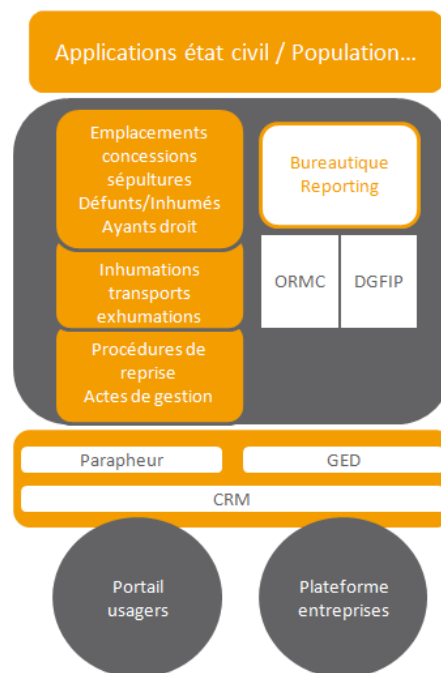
Applications état civil / Population...

Emplacements concessions sépultures Défunts/Inhumés Ayants droit

Bureautique Reporting

Inhumations transports exhumations

ORMC

DGFIP

Procédures de reprise Actes de gestion

Parapheur

GED

CRM

Portail usagers

Plateforme entreprises